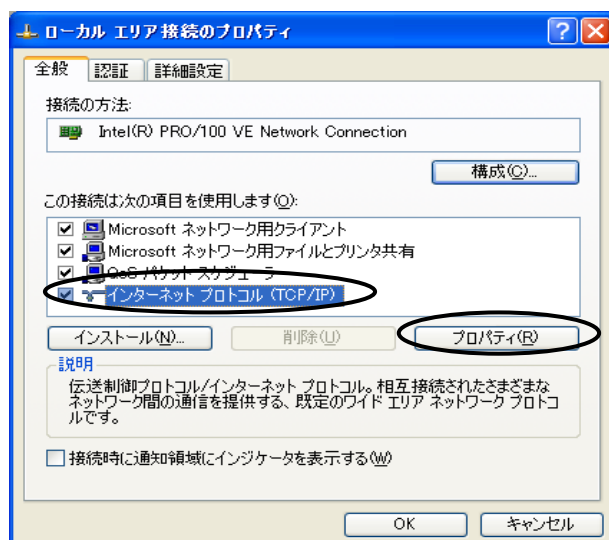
ローカル エリア接続のプロパティ

全般 認証 詳細設定

接続の方法:

Intel(R) PRO/100 VE Network Connection

構成(C)...

この接続は次の項目を使用します(O):

Microsoft ネットワーク用クライアント
Microsoft ネットワーク用ファイルとプリンタ共有
QoS パケット スケジューラ
インターネット プロトコル (TCP/IP)

インストール(N)... 削除(U) プロパティ(R)

説明
伝送制御プロトコル/インターネット プロトコル。相互接続されたさまざまなネットワーク間の通信を提供する、既定のワイド エリア ネットワーク プロトコルです。

接続時に通知領域にインジケータを表示する(W)

OK キャンセル